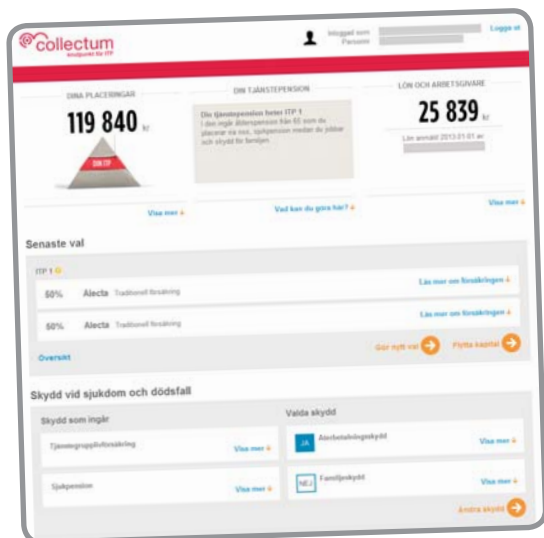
collectum
knutpunkt för ITP

Inloggad som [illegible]
Personnr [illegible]
Logga ut

DINA PLACERINGAR
119 840 kr
DIN ITP
Visa mer

DIN TJÄNSTEPENSION
Din tjänstepension heter ITP 1
I den ingår ålderspension från 65 som du placerar via oss, sjukpension medan du jobbar och skydd för familjen.
Vad kan du göra här?

LÖN OCH ARBETSGIVARE
25 839 kr
Lön anmäld 2013-01-01 av
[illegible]
Visa mer

Senaste val
ITP 1
50% Alecta Traditionell försäkring
Läs mer om försäkringen
50% Alecta Traditionell försäkring
Läs mer om försäkringen
Översikt
Gör nytt val
Flytta kapital

Skydd vid sjukdom och dödsfall
Skydd som ingår
Tjänstegrupplivförsäkring
Visa mer
Sjukpension
Visa mer
Valda skydd
JA Återbetalningsskydd
Visa mer
NEJ Familjeskydd
Visa mer
Ändra skydd